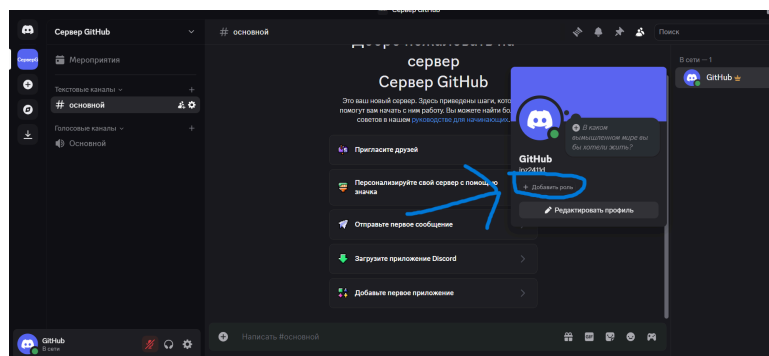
Сервер GitHub

Сервер GitHub

Мероприятия

Текстовые каналы

# основной

Голосовые каналы

Основной

# основной

сервер
Сервер GitHub

Это ваш новый сервер. Здесь приведены шаги, кото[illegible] помогут вам начать с ним работу. Вы можете найти бо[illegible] советов в нашем руководстве для начинающих.

Пригласите друзей

Персонализируйте свой сервер с помощью значка

Отправьте первое сообщение

Загрузите приложение Discord

Добавьте первое приложение

В каком вымышленном мире вы бы хотели жить?

GitHub
jzy241vl

+ Добавить роль

Редактировать профиль

Поиск

В сети — 1

GitHub

GitHub
В сети

Написать #основной